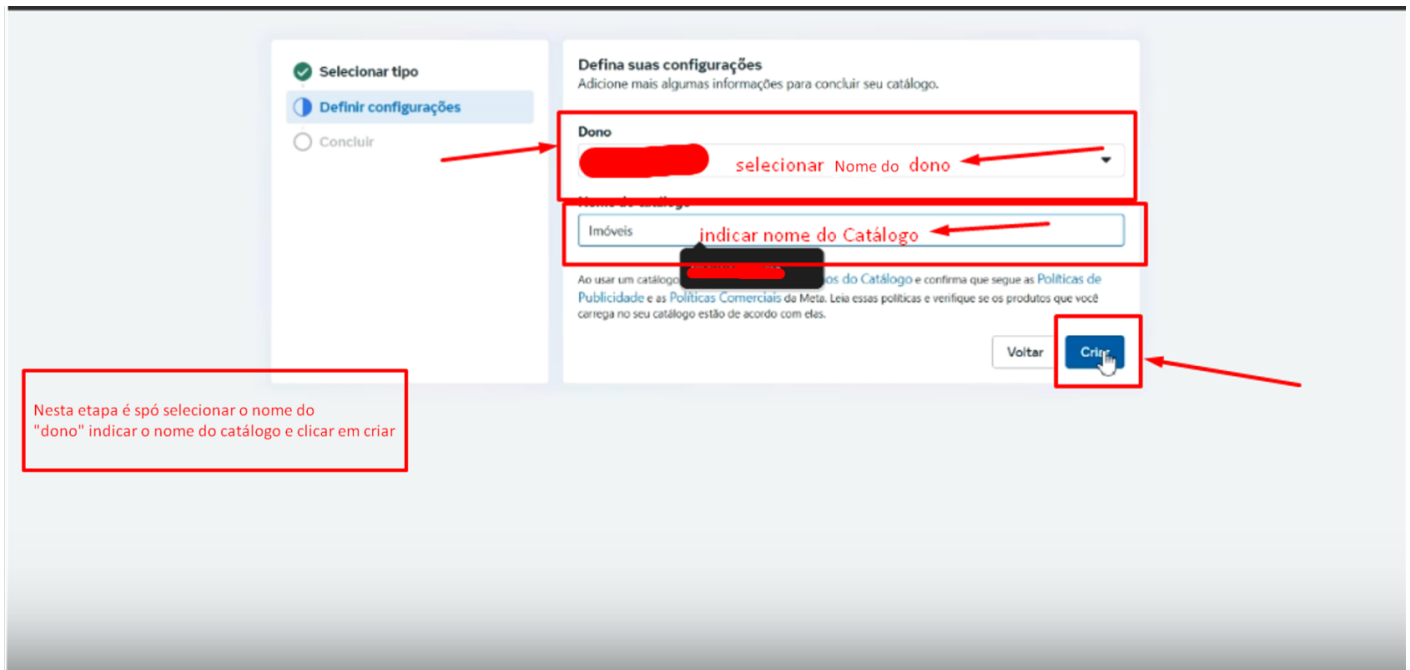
Selecionar tipo
Definir configurações
Concluir

Defina suas configurações
Adicione mais algumas informações para concluir seu catálogo.

Dono
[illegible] selecionar Nome do dono

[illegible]
Imóveis indicar nome do Catálogo

Ao usar um catálogo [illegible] os do Catálogo e confirma que segue as Políticas de Publicidade e as Políticas Comerciais da Meta. Leia essas políticas e verifique se os produtos que você carrega no seu catálogo estão de acordo com elas.

Voltar Criar

Nesta etapa é spó selecionar o nome do "dono" indicar o nome do catálogo e clicar em criar